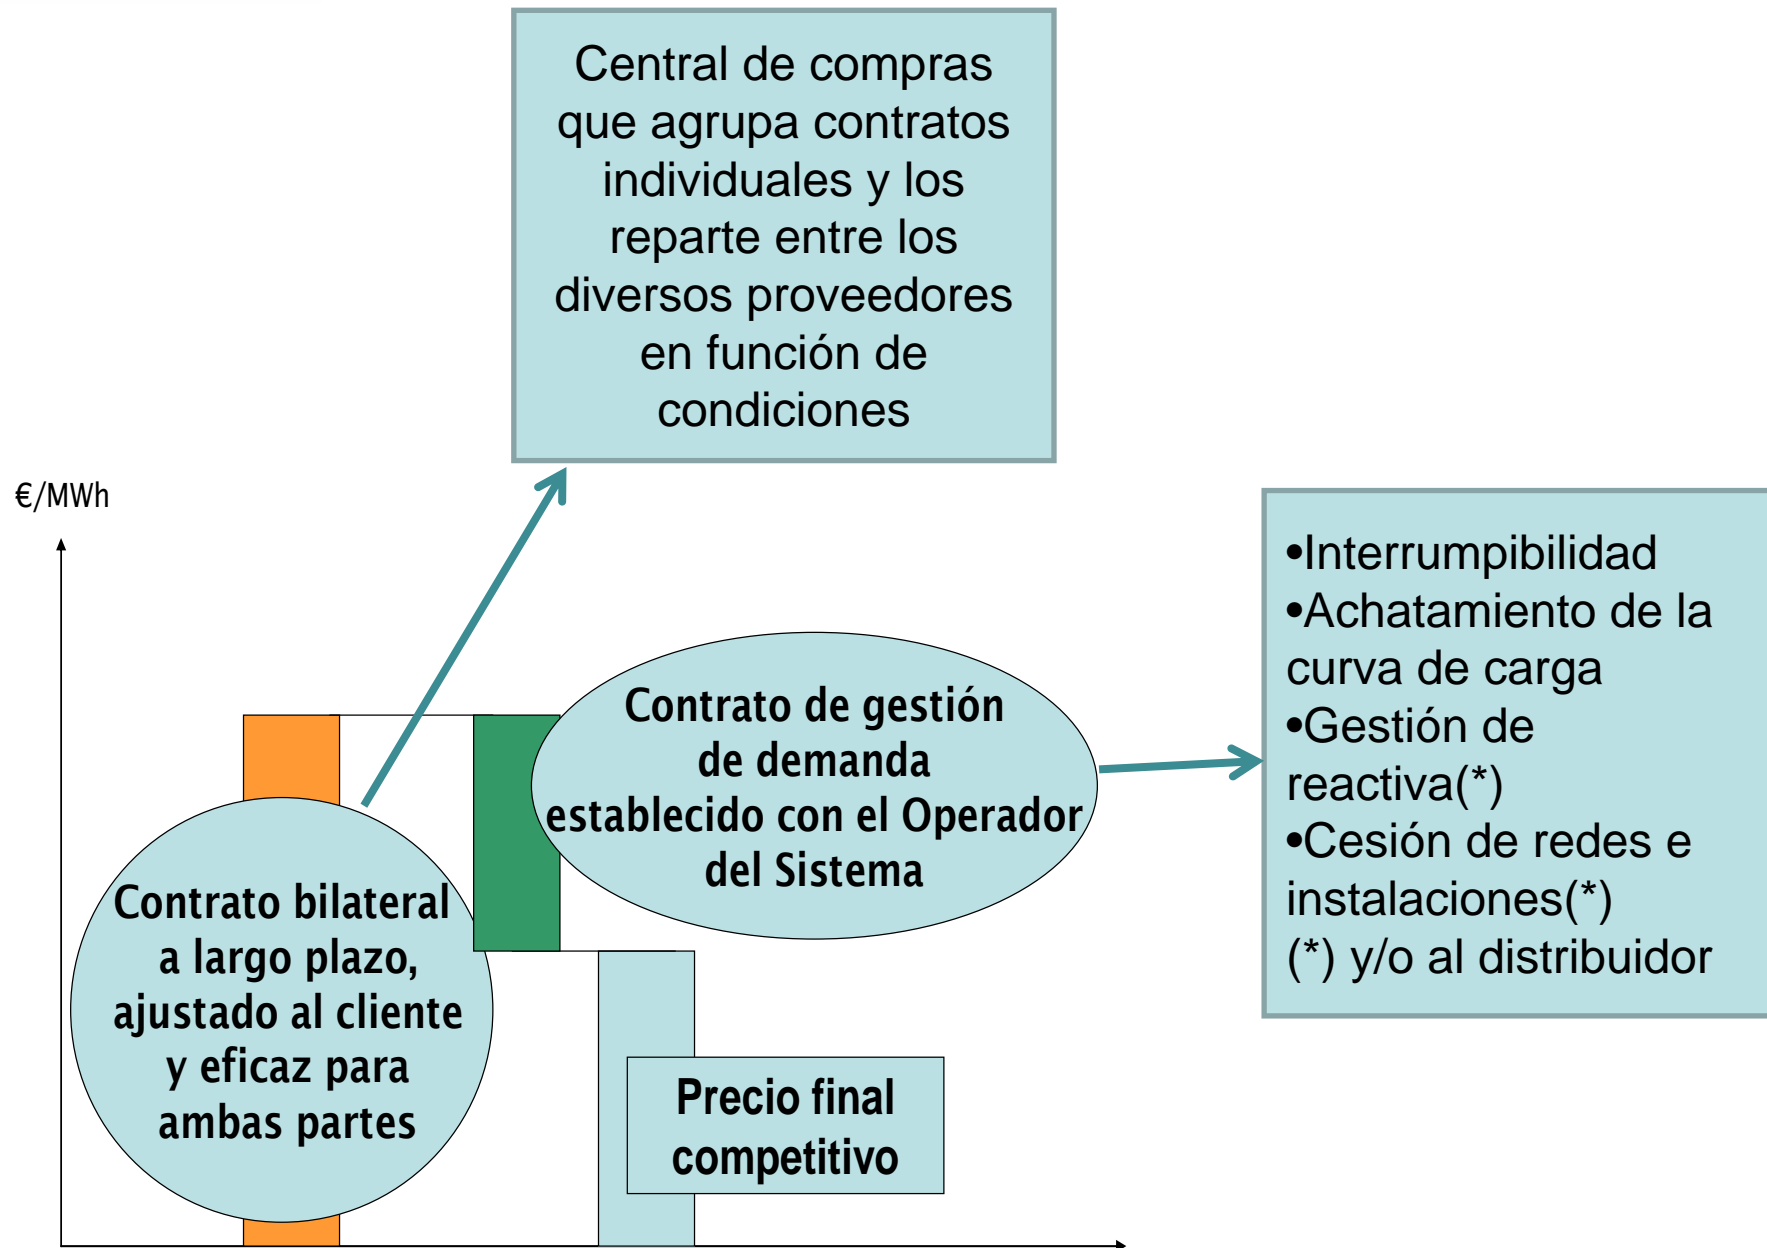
Central de compras que agrupa contratos individuales y los reparte entre los diversos proveedores en función de condiciones

€/MWh

Contrato de gestión de demanda establecido con el Operador del Sistema

•Interrumpibilidad
•Achatamiento de la curva de carga
•Gestión de reactiva(*)
•Cesión de redes e instalaciones(*)
(*) y/o al distribuidor

Contrato bilateral a largo plazo, ajustado al cliente y eficaz para ambas partes

Precio final competitivo